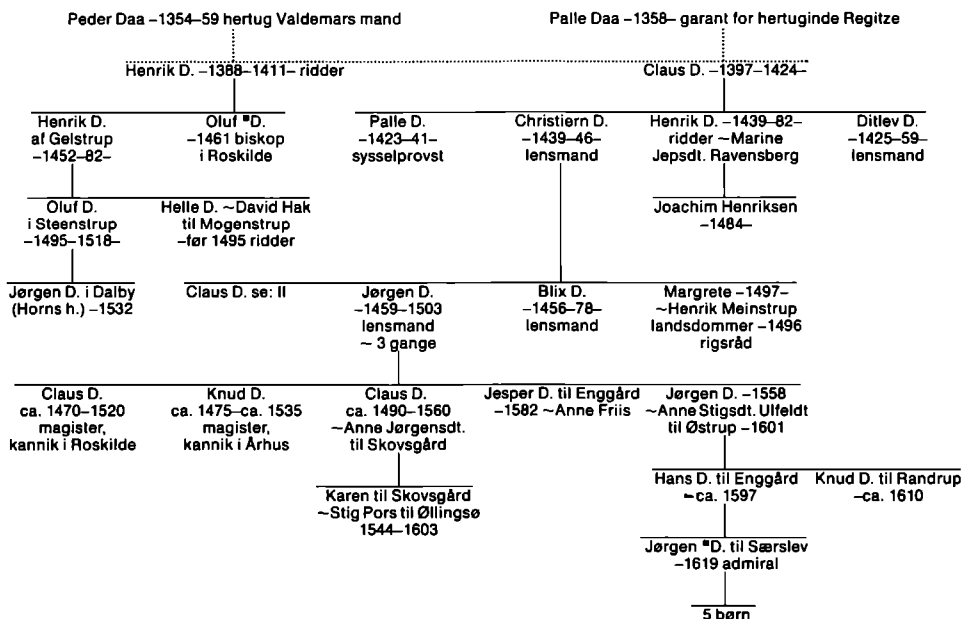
Peder Daa –1354–59 hertug Valdemars mand

Palle Daa –1358– garant for hertuginde Regitze

Henrik D. –1388–1411– ridder

Claus D. –1397–1424–

Henrik D. af Gelstrup –1452–82–

Oluf ᵃD. –1461 biskop i Roskilde

Palle D. –1423–41– sysselprovst

Christiern D. –1439–46– lensmand

Henrik D. –1439–82– ridder ~Marine Jepsdt. Ravensberg

Ditlev D. –1425–59– lensmand

Oluf D. i Steenstrup –1495–1518–

Helle D. ~David Hak til Mogenstrup –før 1495 ridder

Joachim Henriksen –1484–

Jørgen D. i Dalby (Horns h.) –1532

Claus D. se: II

Jørgen D. –1459–1503 lensmand ~ 3 gange

Blix D. –1456–78– lensmand

Margrete –1497– ~Henrik Meinstrup landsdommer –1496 rigsråd

Claus D. ca. 1470–1520 magister, kannik i Roskilde

Knud D. ca. 1475–ca. 1535 magister, kannik i Århus

Claus D. ca. 1490–1560 ~Anne Jørgensdt. til Skovsgård

Jesper D. til Enggård –1582 ~Anne Friis

Jørgen D. –1558 ~Anne Stigsdt. Ulfeldt til Østrup –1601

Karen til Skovsgård ~Stig Pors til Øllingsø 1544–1603

Hans D. til Enggård –ca. 1597

Knud D. til Randrup –ca. 1610

Jørgen ᵃD. til Særslev –1619 admiral

5 børn